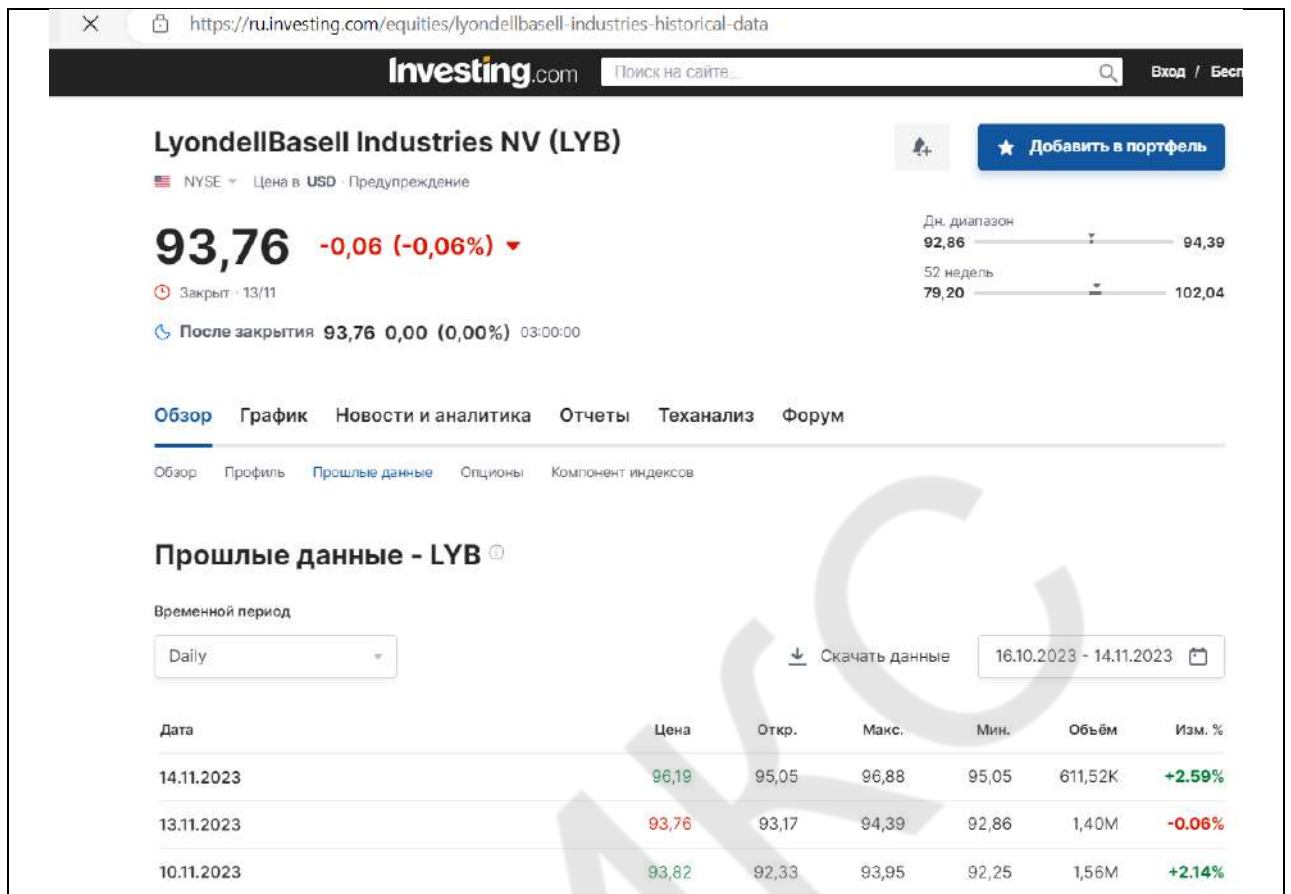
https://ru.investing.com/equities/lyondellbasell-industries-historical-data

Investing.com Поиск на сайте... Вход / Бесп

LyondellBasell Industries NV (LYB)

Добавить в портфель

NYSE · Цена в USD · Предупреждение

93,76 -0,06 (-0,06%)

Закрыт · 13/11

После закрытия 93,76 0,00 (0,00%) 03:00:00

Дн. диапазон
92,86 94,39

52 недель
79,20 102,04

Обзор График Новости и аналитика Отчеты Теханализ Форум

Обзор Профиль Прошлые данные Опционы Компонент индексов

Прошлые данные - LYB

Временной период

Daily

Скачать данные

16.10.2023 - 14.11.2023

| Дата | Цена | Откр. | Макс. | Мин. | Объём | Изм. % |
|---|---|---|---|---|---|---|
| 14.11.2023 | 96,19 | 95,05 | 96,88 | 95,05 | 611,52K | +2.59% |
| 13.11.2023 | 93,76 | 93,17 | 94,39 | 92,86 | 1,40M | -0.06% |
| 10.11.2023 | 93,82 | 92,33 | 93,95 | 92,25 | 1,56M | +2.14% |